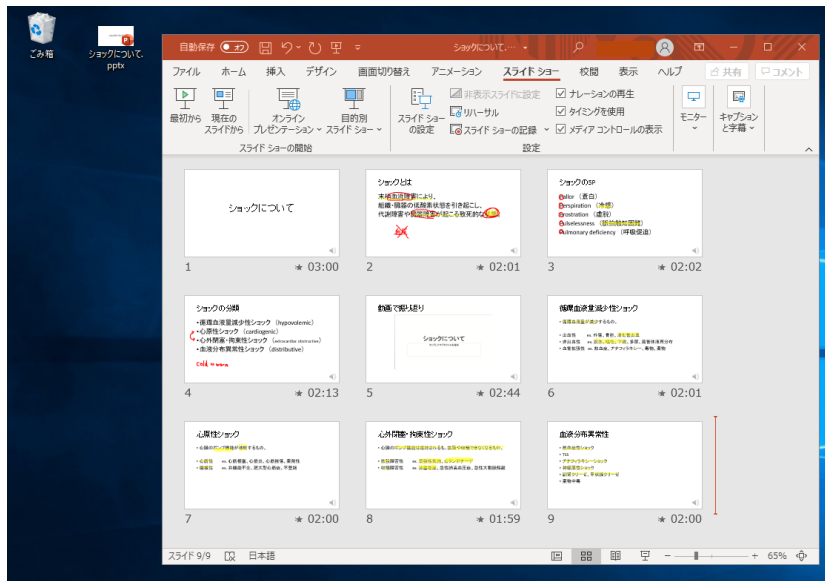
ごみ箱

ショックについて.pptx

自動保存 オフ

ショックについて... ▾

ファイル ホーム 挿入 デザイン 画面切り替え アニメーション スライド ショー 校閲 表示 ヘルプ

共有 コメント

最初から 現在のスライドから オンライン プレゼンテーション 目的別スライド ショー

スライド ショーの開始

スライド ショーの設定 非表示スライドに設定 リハーサル スライド ショーの記録 ナレーションの再生 タイミングを使用 メディア コントロールの表示

設定

モニター キャプションと字幕

ショックについて

1 03:00

ショックとは

末梢血流障害により、
組織・臓器の低酸素状態を引き起こし、
代謝障害や臓器障害が起こる致死的な状態

2 02:01

ショックの5P

Pallor（蒼白）
Perspiration（冷汗）
Prostration（虚脱）
Pulselessness（脈拍触知困難）
Pulmonary deficiency（呼吸促迫）

3 02:02

ショックの分類

・循環血液量減少性ショック（hypovolemic）
・心原性ショック（cardiogenic）
・心外閉塞・拘束性ショック（extracardiac obstructive）
・血液分布異常性ショック（distributive）

4 02:13

動画で振り返り

ショックについて

5 02:44

循環血液量減少性ショック

6 02:01

心原性ショック

7 02:00

心外閉塞・拘束性ショック

8 01:59

血液分布異常性

9 02:00

スライド 9/9 日本語 65%